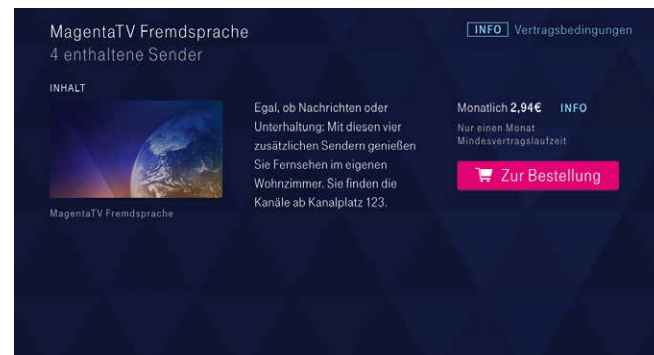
MagentaTV Fremdsprache
4 enthaltene Sender

INFO Vertragsbedingungen

INHALT

MagentaTV Fremdsprache

Egal, ob Nachrichten oder Unterhaltung: Mit diesen vier zusätzlichen Sendern genießen Sie Fernsehen im eigenen Wohnzimmer. Sie finden die Kanäle ab Kanalplatz 123.

Monatlich 2,94€ INFO

Nur einen Monat Mindesvertragslaufzeit

Zur Bestellung